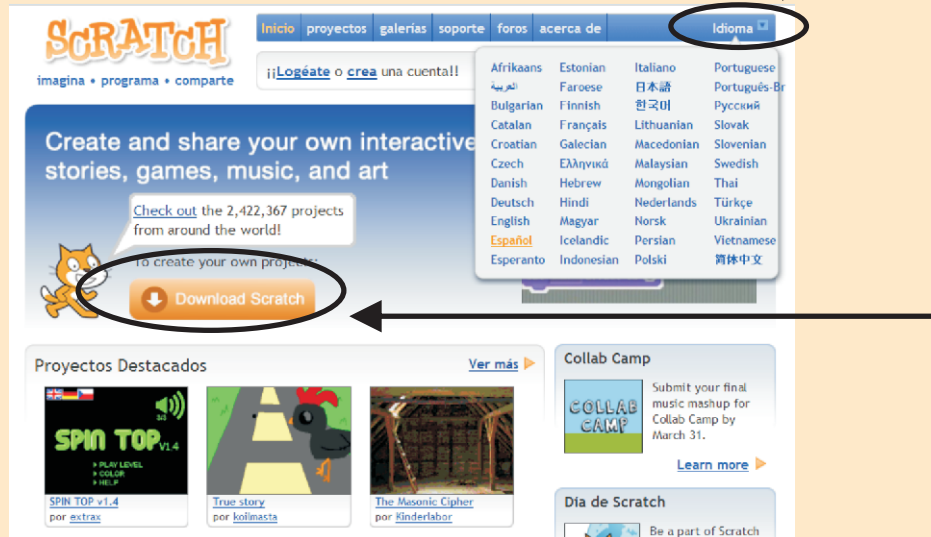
SCRATCH
imagina • programa • comparte

Inicio | proyectos | galerías | soporte | foros | acerca de | Idioma

¡¡Logéate o crea una cuenta!!

| Afrikaans | Estonian | Italiano | Portuguese |
|---|---|---|---|
| العربية | Faroese | 日本語 | Português-Br |
| Bulgarian | Finnish | 한국어 | Русский |
| Catalan | Français | Lithuanian | Slovak |
| Croatian | Galecian | Macedonian | Slovenian |
| Czech | Ελληνικά | Malaysian | Swedish |
| Danish | Hebrew | Mongolian | Thai |
| Deutsch | Hindi | Nederlands | Türkçe |
| English | Magyar | Norsk | Ukrainian |
| Español | Icelandic | Persian | Vietnamese |
| Esperanto | Indonesian | Polski | 简体中文 |

Create and share your own interactive stories, games, music, and art

Check out the 2,422,367 projects from around the world!

To create your own projects:

Download Scratch

Proyectos Destacados

Ver más

SPIN TOP V1.4
▸ PLAY LEVEL
▸ COLOR
▸ HELP

SPIN TOP v1.4
por extrax

True story
por kolimasta

The Masonic Cipher
por Kinderlabor

Collab Camp

COLLAB CAMP

Submit your final music mashup for Collab Camp by March 31.

Learn more

Dia de Scratch

Be a part of Scratch